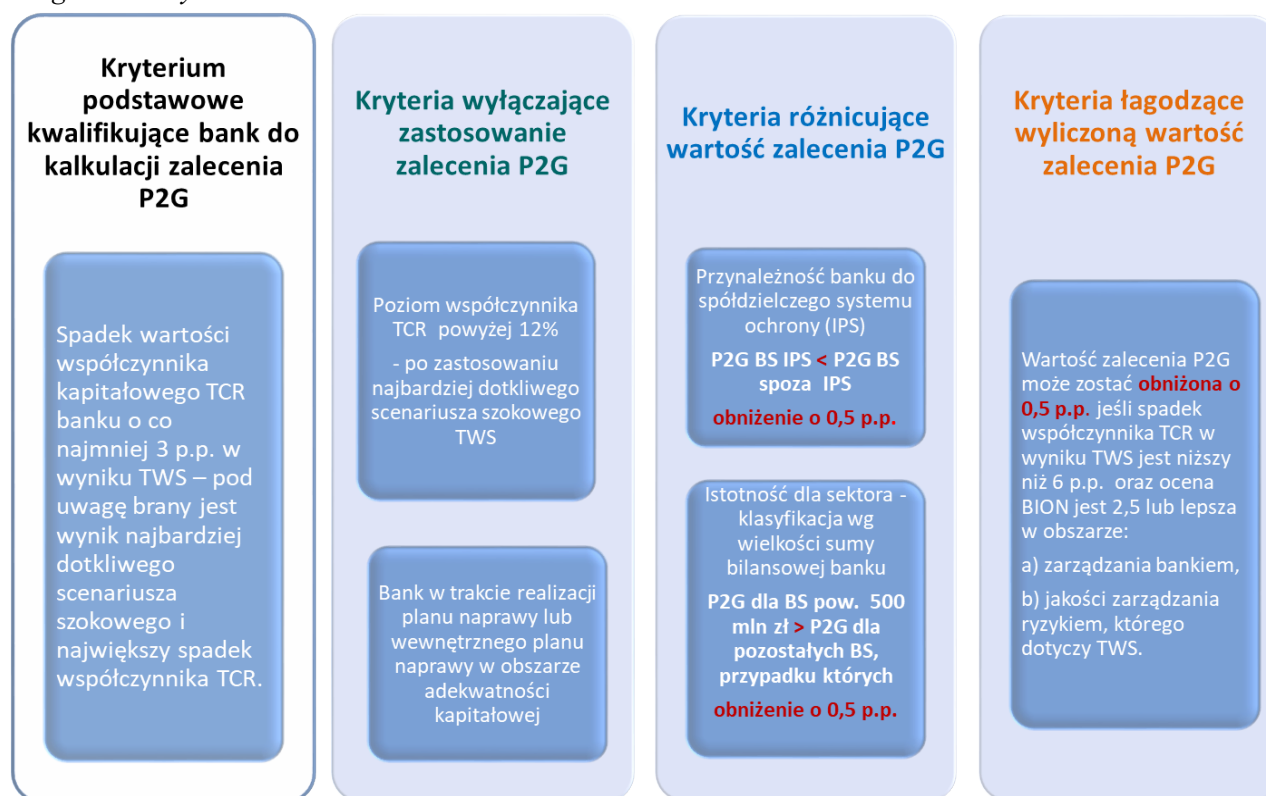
Kryterium podstawowe kwalifikujące bank do kalkulacji zalecenia P2G

Spadek wartości współczynnika kapitałowego TCR banku o co najmniej 3 p.p. w wyniku TWS – pod uwagę brany jest wynik najbardziej dotkliwego scenariusza szokowego i największy spadek współczynnika TCR.

Kryteria wyłączające zastosowanie zalecenia P2G

Poziom współczynnika TCR powyżej 12%

- po zastosowaniu najbardziej dotkliwego scenariusza szokowego TWS

Bank w trakcie realizacji planu naprawy lub wewnętrznego planu naprawy w obszarze adekwatności kapitałowej

Kryteria różnicujące wartość zalecenia P2G

Przynależność banku do spółdzielczego systemu ochrony (IPS)

P2G BS IPS < P2G BS spoza IPS

obniżenie o 0,5 p.p.

Istotność dla sektora - klasyfikacja wg wielkości sumy bilansowej banku

P2G dla BS pow. 500 mln zł > P2G dla pozostałych BS, przypadku których

obniżenie o 0,5 p.p.

Kryteria łagodzące wyliczoną wartość zalecenia P2G

Wartość zalecenia P2G może zostać obniżona o 0,5 p.p. jeśli spadek współczynnika TCR w wyniku TWS jest niższy niż 6 p.p. oraz ocena BION jest 2,5 lub lepsza w obszarze:

a) zarządzania bankiem,

b) jakości zarządzania ryzykiem, którego dotyczy TWS.